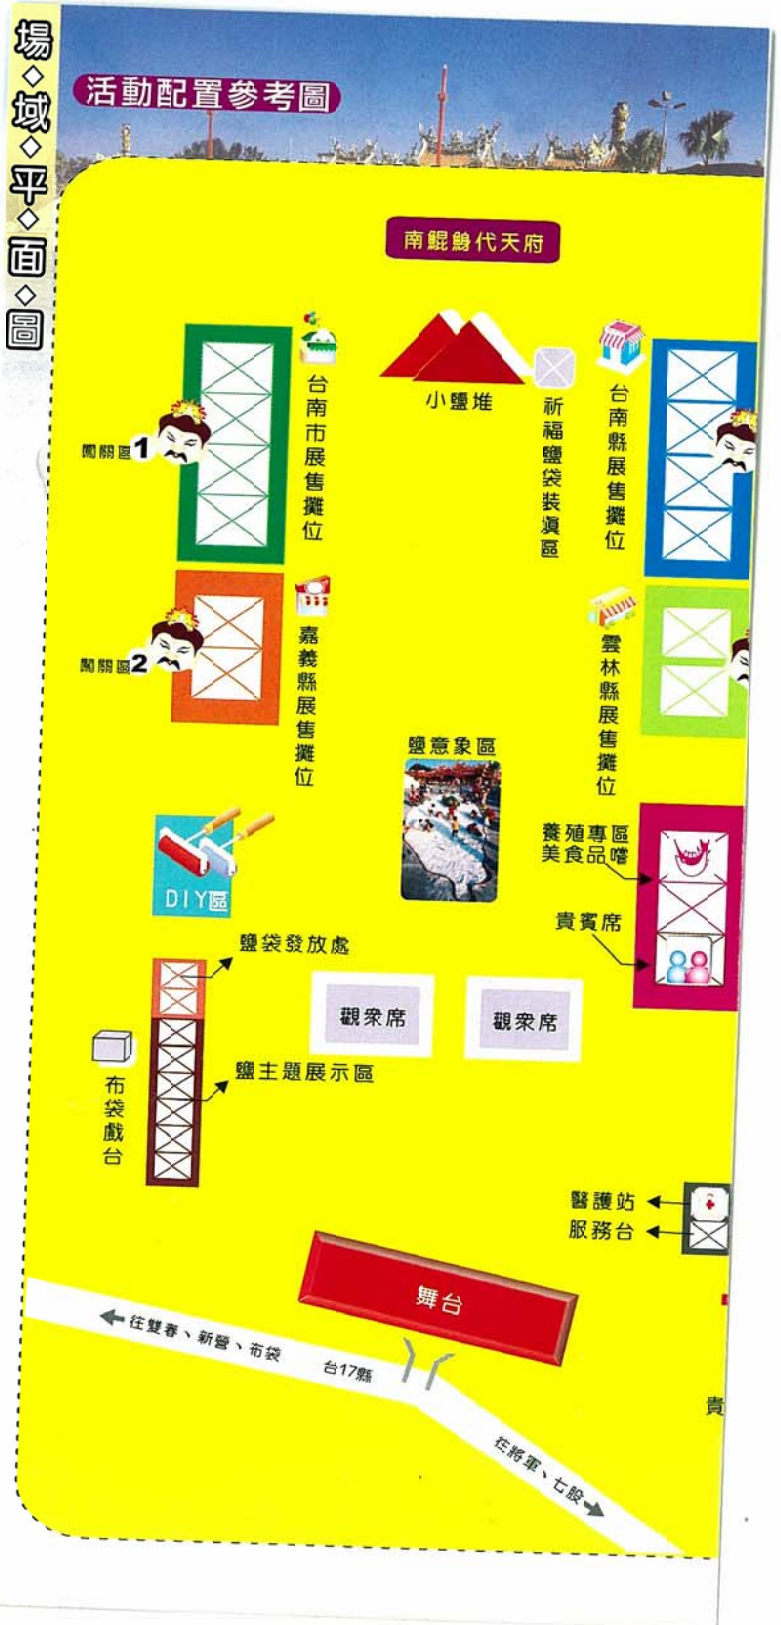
場◇域◇平◇面◇圖

活動配置參考圖

南鯤鯓代天府

小鹽堆

祈福鹽袋裝填區

台南市展售攤位

台南縣展售攤位

闖關區1

闖關區2

嘉義縣展售攤位

雲林縣展售攤位

鹽意象區

養殖專區美食品嚐

貴賓席

DIY區

鹽袋發放處

觀眾席

觀眾席

布袋戲台

鹽主題展示區

醫護站

服務台

舞台

往雙春、新營、布袋

台17縣

往將軍、七股

貴